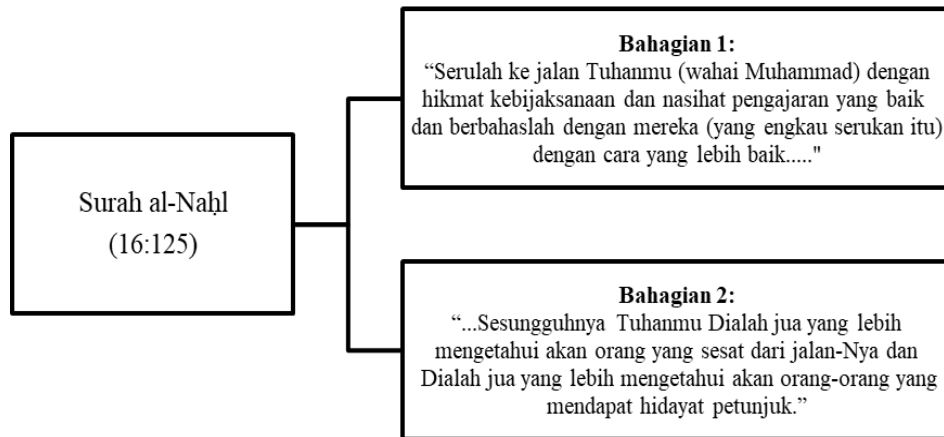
Surah al-Naḥl
(16:125)

**Bahagian 1:**
"Serulah ke jalan Tuhanmu (wahai Muhammad) dengan hikmat kebijaksanaan dan nasihat pengajaran yang baik dan berbahaslah dengan mereka (yang engkau serukan itu) dengan cara yang lebih baik....."

**Bahagian 2:**
"...Sesungguhnya Tuhanmu Dialah jua yang lebih mengetahui akan orang yang sesat dari jalan-Nya dan Dialah jua yang lebih mengetahui akan orang-orang yang mendapat hidayat petunjuk."